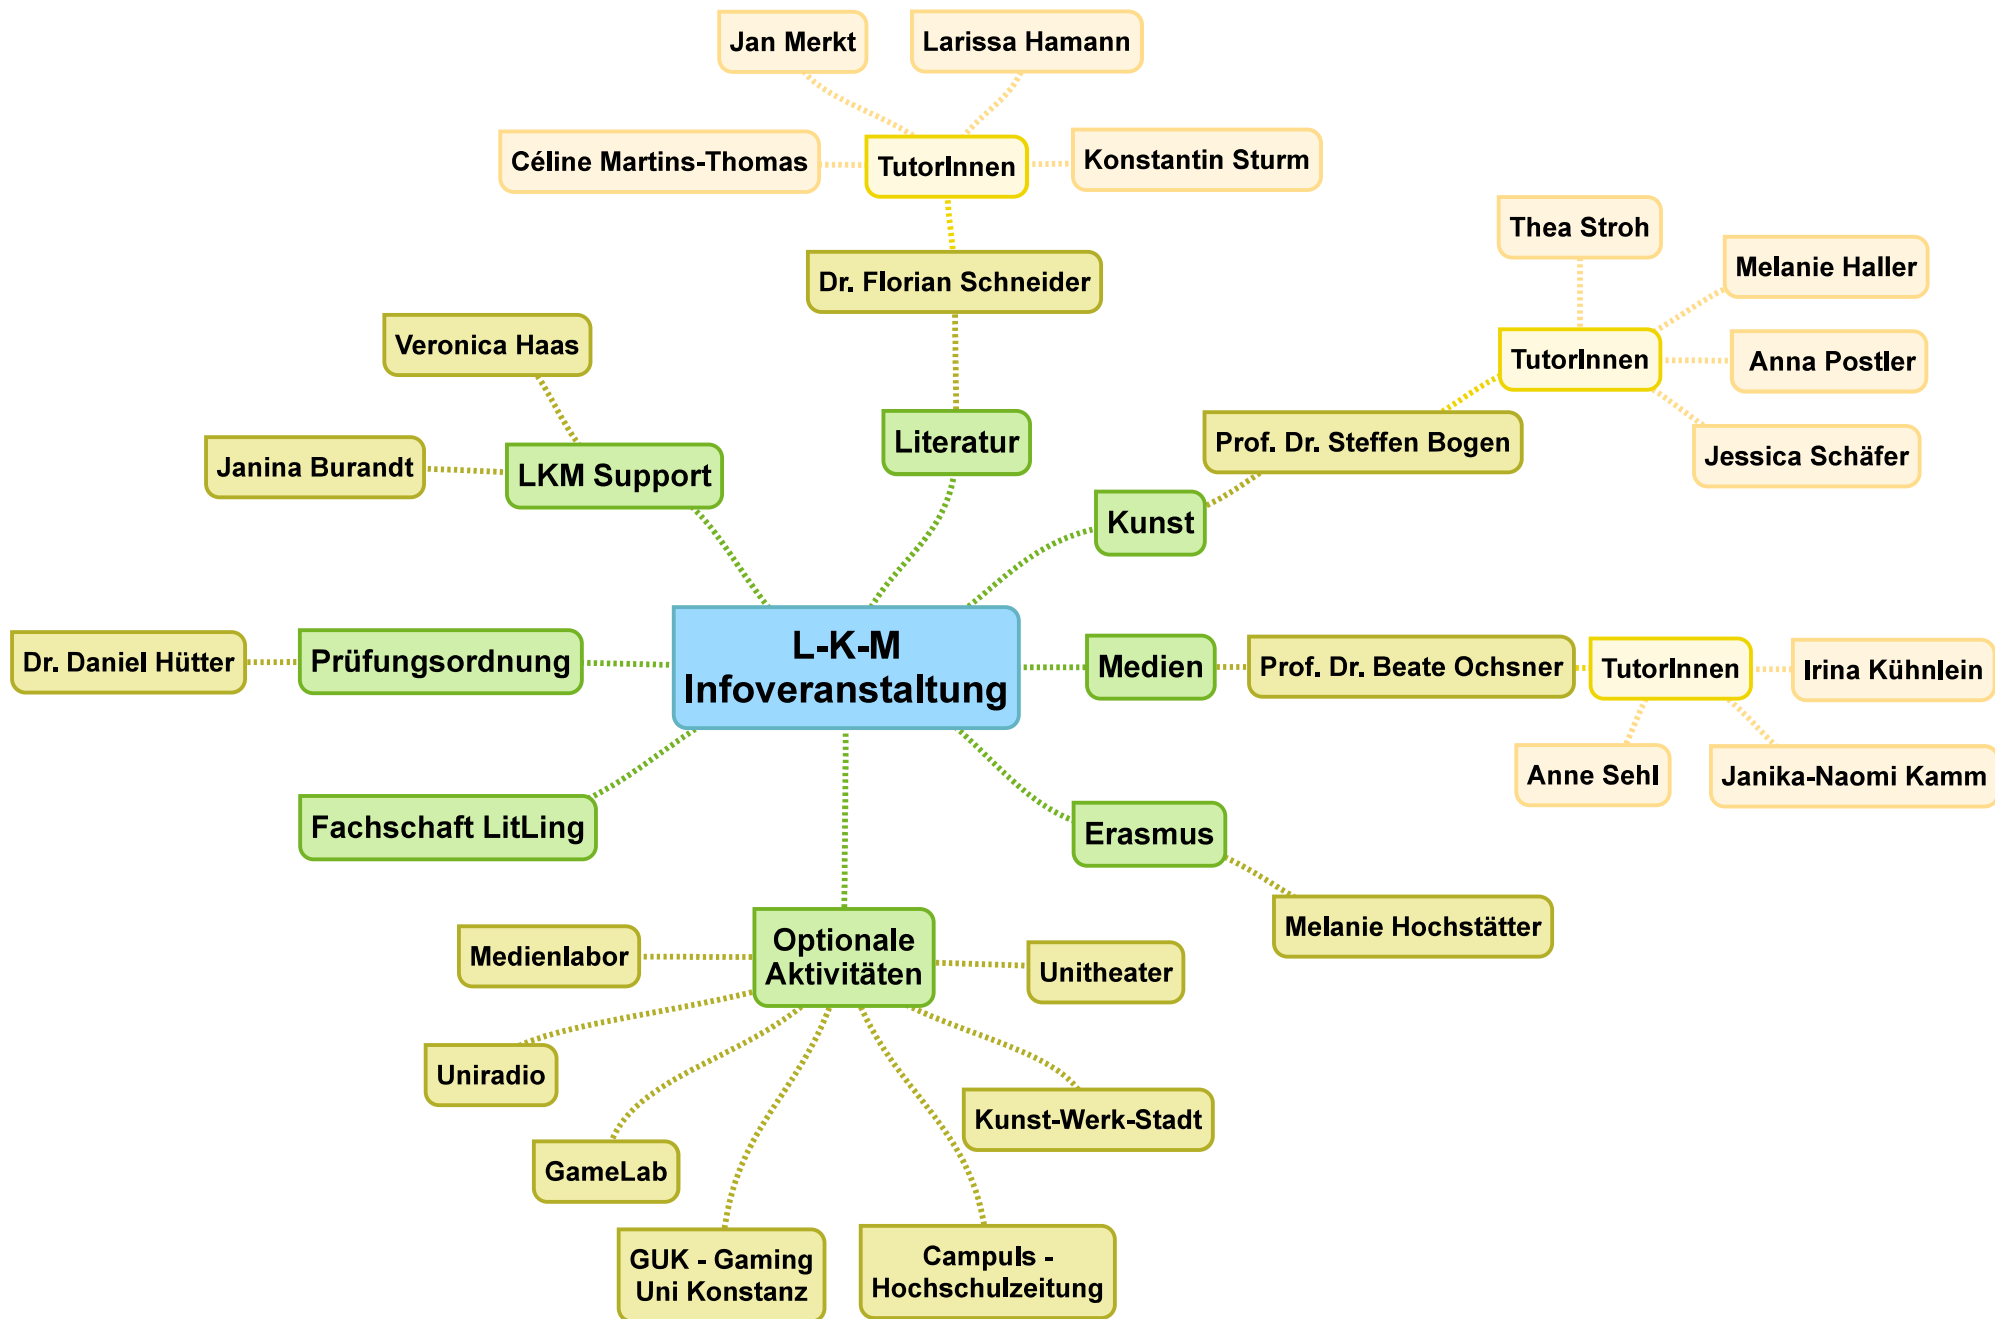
Jan Merkt
Larissa Hamann
Céline Martins-Thomas
TutorInnen
Konstantin Sturm
Dr. Florian Schneider
Thea Stroh
Melanie Haller
TutorInnen
Anna Postler
Jessica Schäfer
Prof. Dr. Steffen Bogen
Veronica Haas
Janina Burandt
LKM Support
Literatur
Kunst
Dr. Daniel Hütter
Prüfungsordnung
L-K-M
Infoveranstaltung
Medien
Prof. Dr. Beate Ochsner
TutorInnen
Irina Kühnlein
Anne Sehl
Janika-Naomi Kamm
Fachschaft LitLing
Erasmus
Melanie Hochstätter
Medienlabor
Optionale Aktivitäten
Unitheater
Uniradio
Kunst-Werk-Stadt
GameLab
GUK - Gaming Uni Konstanz
Campuls - Hochschulzeitung